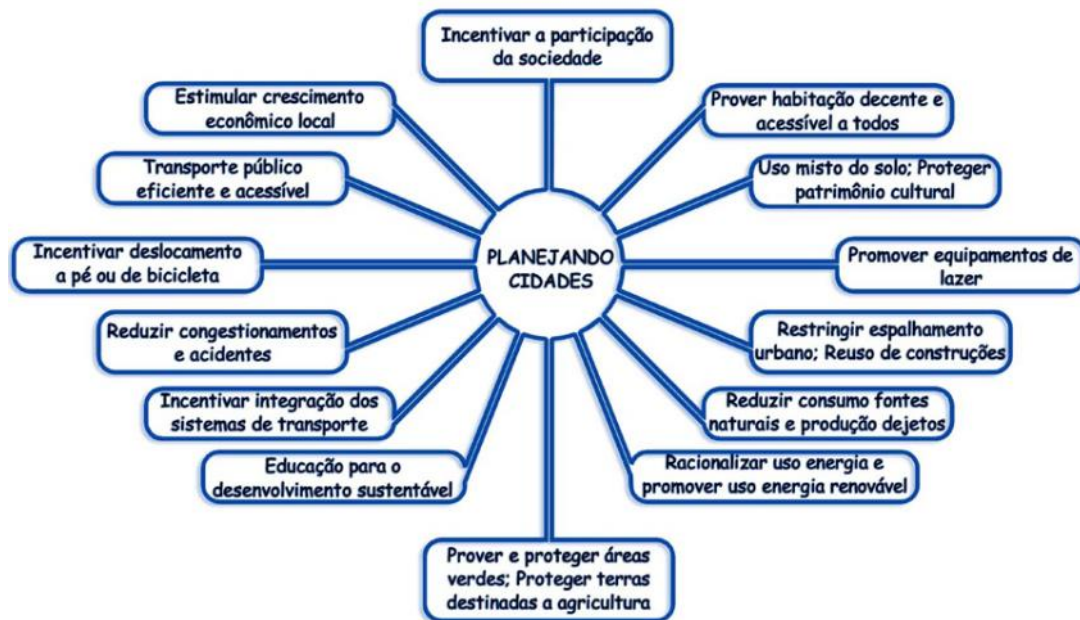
PLANEJANDO CIDADES

Incentivar a participação da sociedade

Prover habitação decente e acessível a todos

Uso misto do solo; Proteger patrimônio cultural

Promover equipamentos de lazer

Restringir espalhamento urbano; Reuso de construções

Reduzir consumo fontes naturais e produção dejetos

Racionalizar uso energia e promover uso energia renovável

Prover e proteger áreas verdes; Proteger terras destinadas a agricultura

Educação para o desenvolvimento sustentável

Incentivar integração dos sistemas de transporte

Reduzir congestionamentos e acidentes

Incentivar deslocamento a pé ou de bicicleta

Transporte público eficiente e acessível

Estimular crescimento econômico local